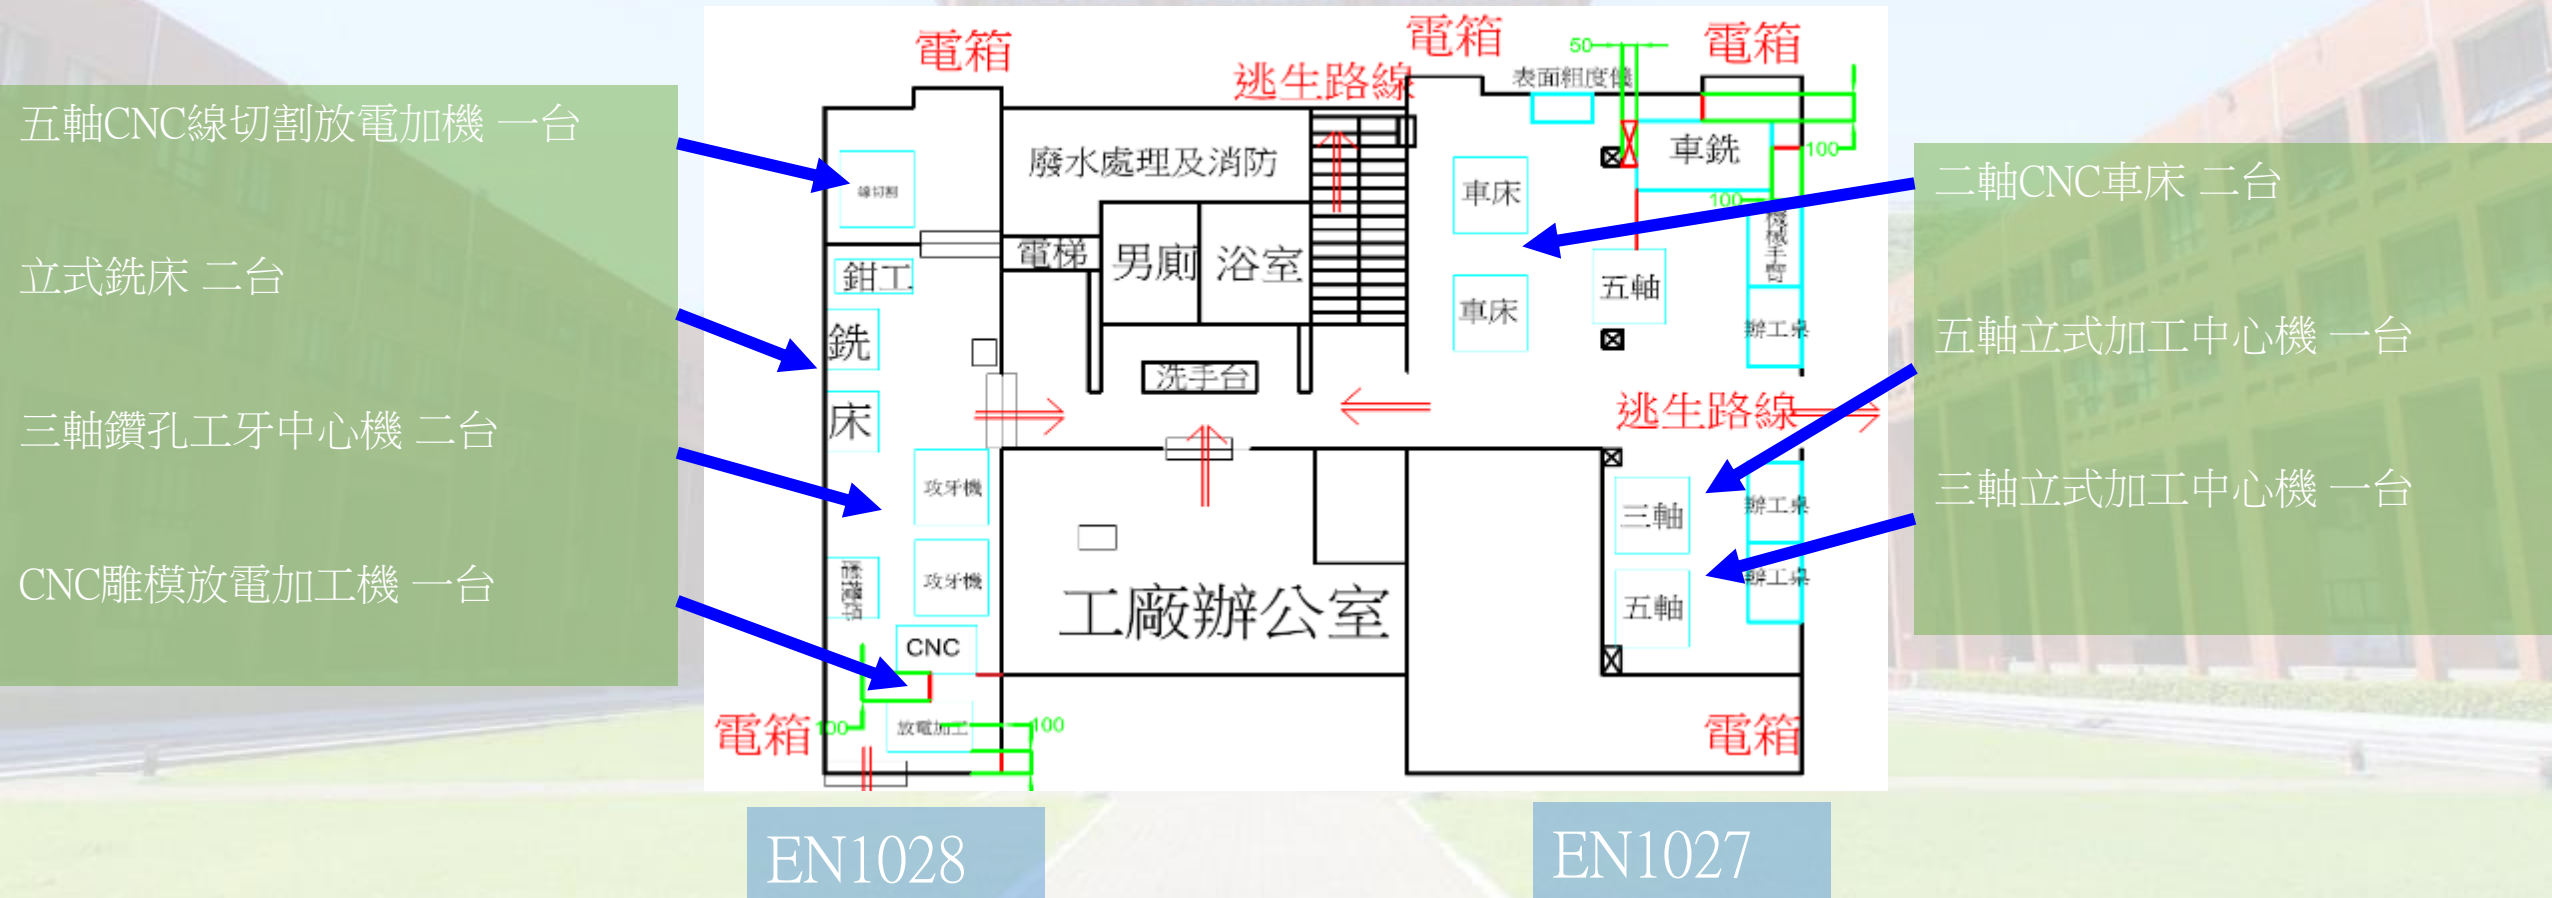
五軸CNC線切割放電加機 一台

立式銑床 二台

三軸鑽孔工牙中心機 二台

CNC雕模放電加工機 一台

電箱

逃生路線

電箱

50

表面粗度儀

電箱

廢水處理及消防

線切割

100

車銑

車床

100

機械手臂

電梯

男廁

浴室

鉗工

銑

五軸

辦工桌

車床

洗手台

床

逃生路線

攻牙機

三軸

辦工桌

工廠辦公室

攻牙機

辦工桌

五軸

CNC

電箱

100

放電加工

100

電箱

二軸CNC車床 二台

五軸立式加工中心機 一台

三軸立式加工中心機 一台

EN1028

EN1027